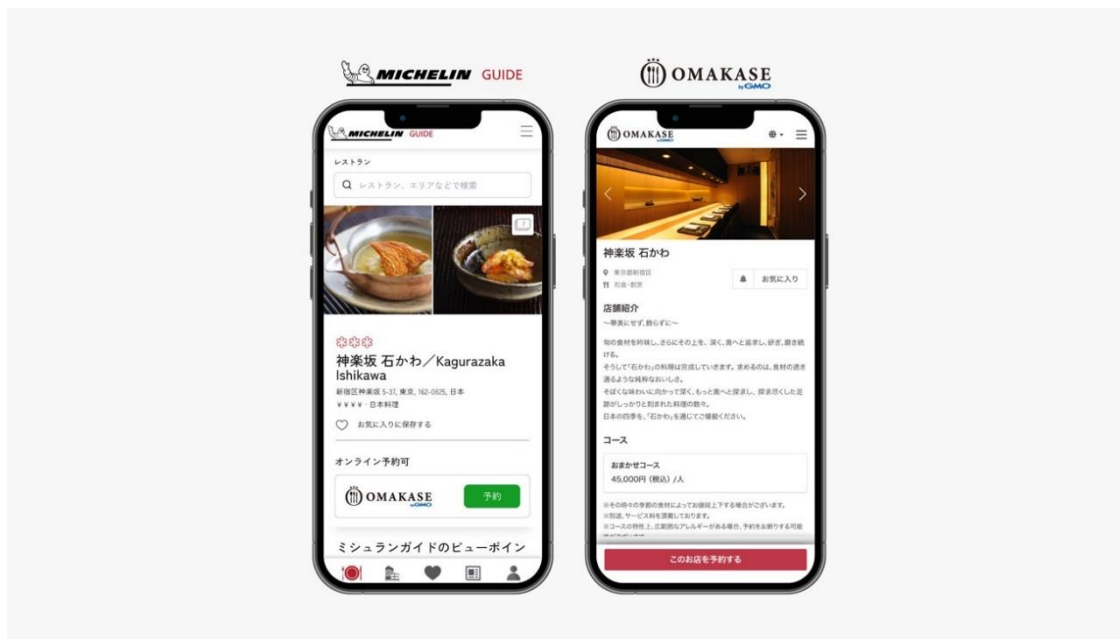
MICHELIN GUIDE

OMAKASE by GMO

MICHELIN GUIDE

レストラン

レストラン、エリアなどで検索

神楽坂 石かわ／Kagurazaka Ishikawa

新宿区神楽坂 5-37, 東京, 162-0825, 日本

¥¥¥¥ · 日本料理

お気に入りに保存する

オンライン予約可

OMAKASE by GMO

予約

ミシュランガイドのビューポイン

OMAKASE by GMO

神楽坂 石かわ

東京都新宿区

和食・割烹

お気に入り

店舗紹介

〜華美にせず、飾らずに〜

旬の食材を吟味し、さらにその上を、深く、奥へと追求し、研ぎ、磨き続ける。

そうして「石かわ」の料理は完成していきます。求めるのは、食材の透き通るような純粋なおいしさ。

そぎ落とした味わいに向かって深く、もっと奥へと探求し、探求尽くした足跡がしっかりと刻まれた料理の数々。

日本の四季を、「石かわ」を通じてご堪能ください。

コース

おまかせコース

45,000円 (税込) /人

※その時々の季節の食材によってお値段上下する場合がございます。

※別途、サービス料を頂戴しております。

※コースの特性上、広範囲なアレルギーがある場合、予約をお断りする可能

このお店を予約する